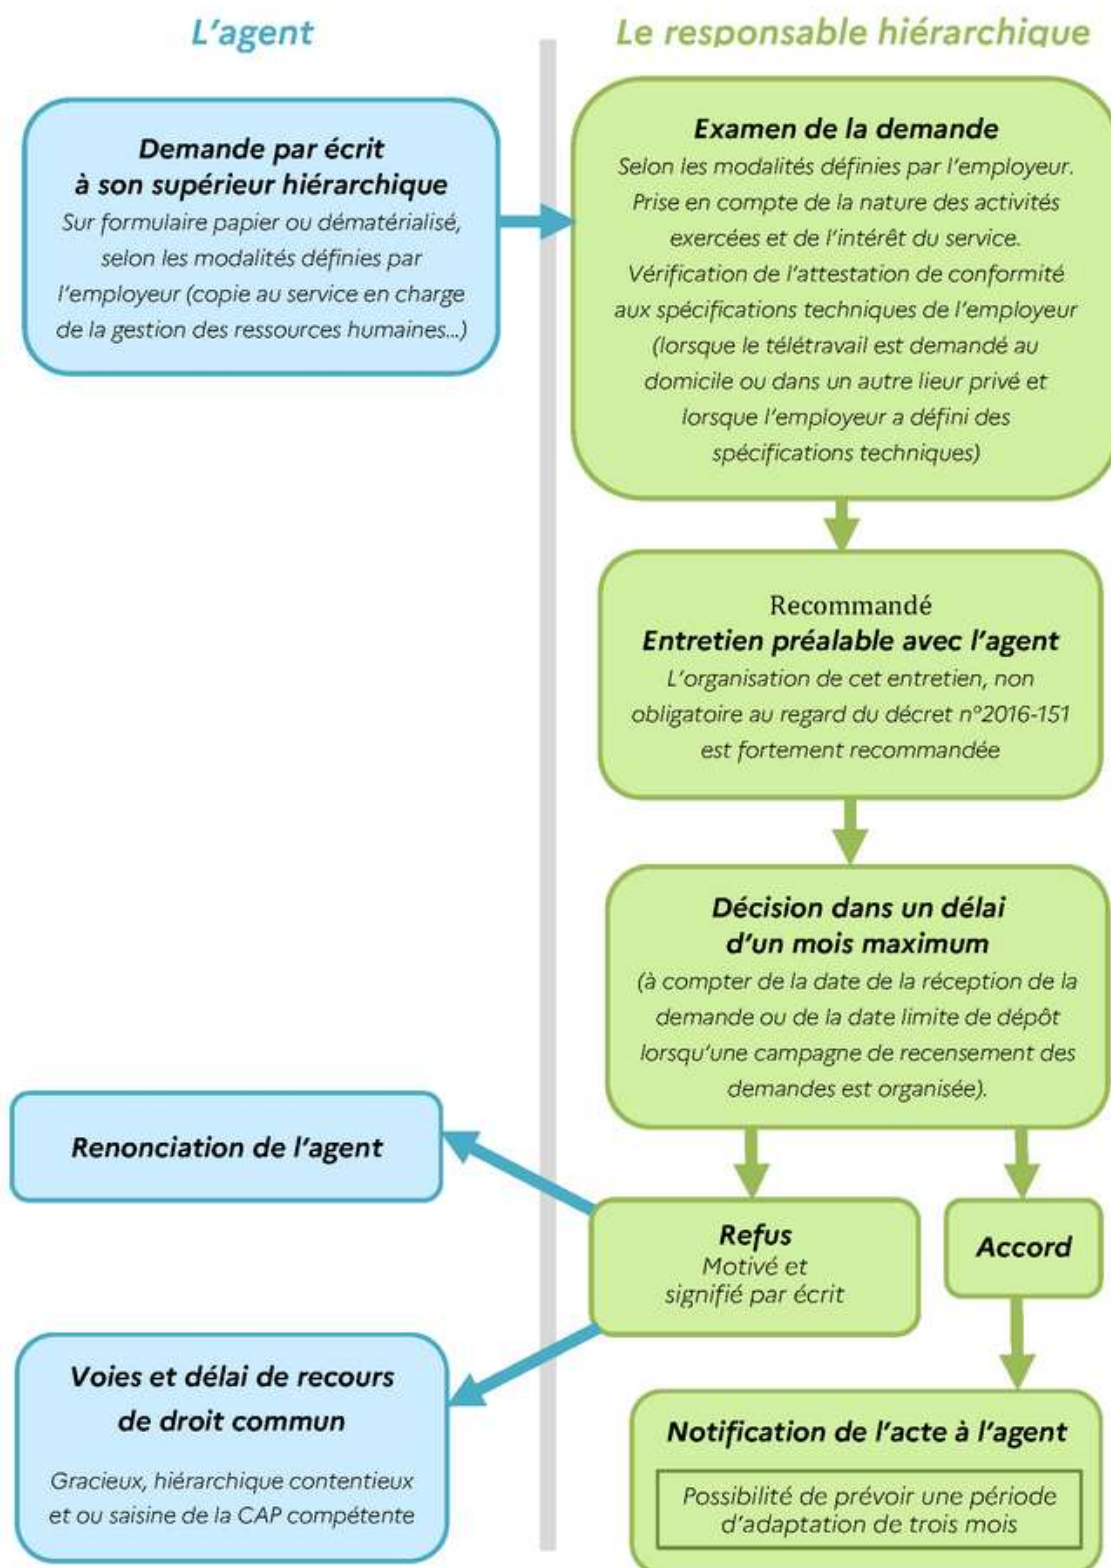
L'agent

Le responsable hiérarchique

Demande par écrit à son supérieur hiérarchique
Sur formulaire papier ou dématérialisé, selon les modalités définies par l'employeur (copie au service en charge de la gestion des ressources humaines...)

Examen de la demande
Selon les modalités définies par l'employeur. Prise en compte de la nature des activités exercées et de l'intérêt du service. Vérification de l'attestation de conformité aux spécifications techniques de l'employeur (lorsque le télétravail est demandé au domicile ou dans un autre lieur privé et lorsque l'employeur a défini des spécifications techniques)

Recommandé
Entretien préalable avec l'agent
L'organisation de cet entretien, non obligatoire au regard du décret n°2016-151 est fortement recommandée

Décision dans un délai d'un mois maximum
(à compter de la date de la réception de la demande ou de la date limite de dépôt lorsqu'une campagne de recensement des demandes est organisée).

Renonciation de l'agent

Refus
Motivé et signifié par écrit

Accord

Voies et délai de recours de droit commun
Gracieux, hiérarchique contentieux et ou saisine de la CAP compétente

Notification de l'acte à l'agent
Possibilité de prévoir une période d'adaptation de trois mois